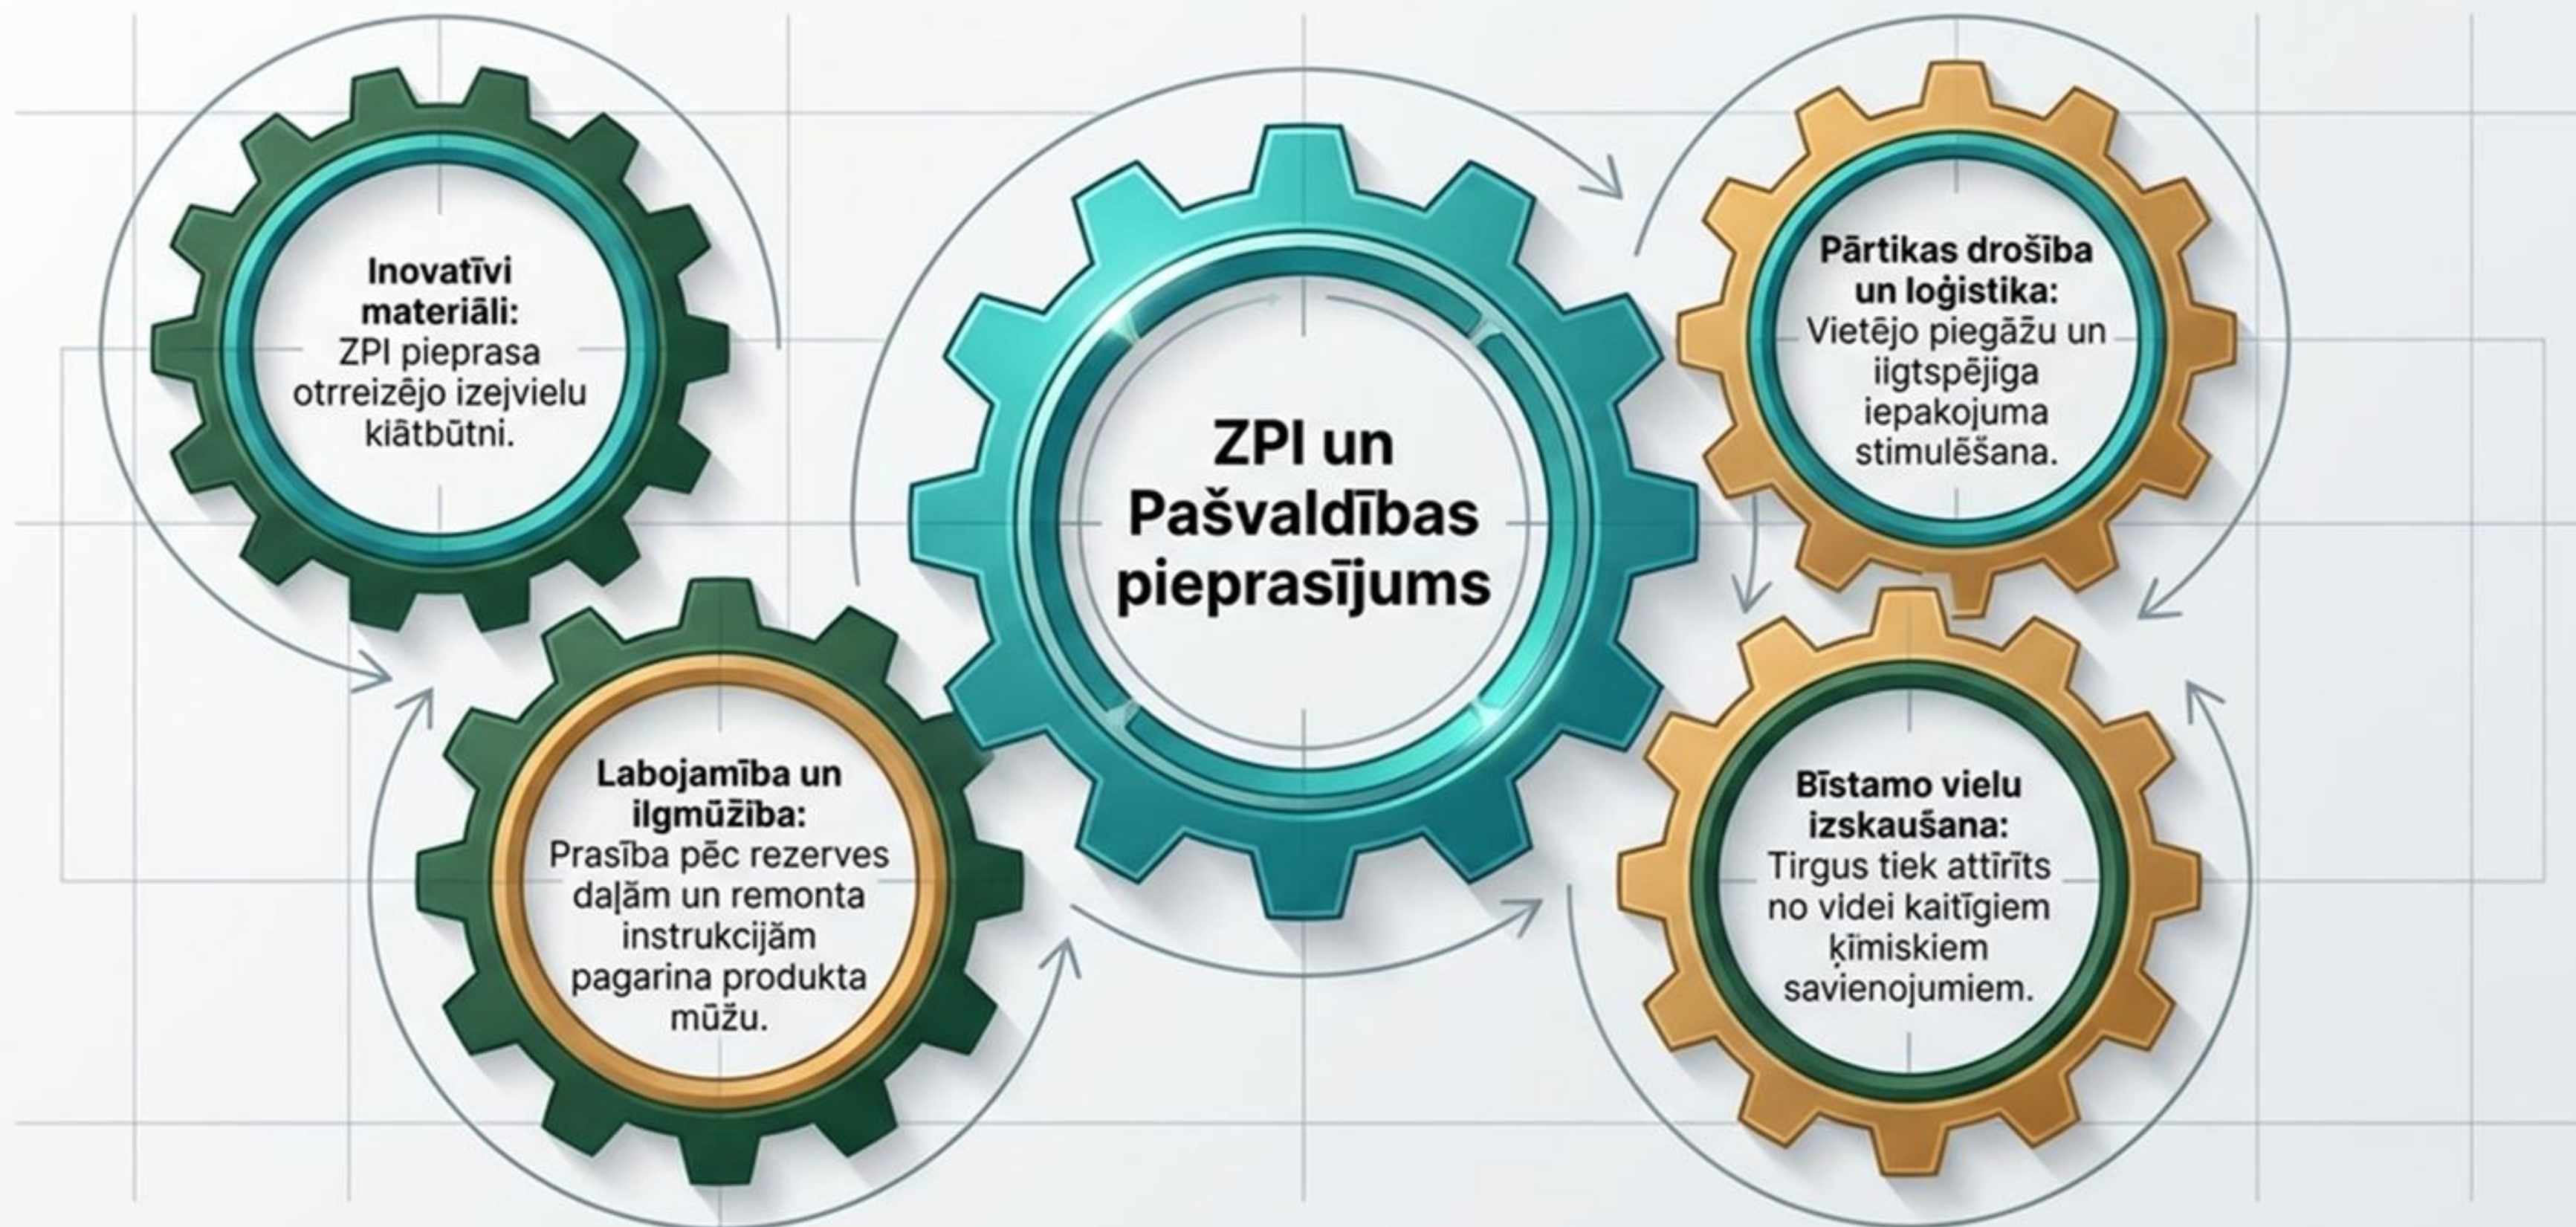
Inovatīvi materiāli: ZPI pieprasa otrreizējo izejvielu klātbūtni.

Labojamība un ilgmūžība: Prasība pēc rezerves daļām un remonta instrukcijām pagarina produkta mūžu.

ZPI un Pašvaldības pieprasījums

Pārtikas drošība un loģistika: Vietējo piegāžu un ilgtspējiga iepakojuma stimulēšana.

Bīstamo vielu izskaušana: Tirgus tiek attīrīts no videi kaitīgiem ķīmiskiem savienojumiem.